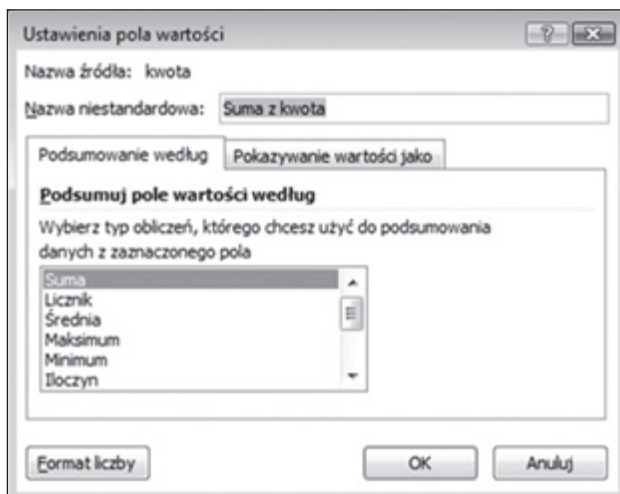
Ustawienia pola wartości

?

Nazwa źródła: kwota

Nazwa niestandardowa: Suma z kwota

Podsumowanie według | Pokazywanie wartości jako

Podsumuj pole wartości według

Wybierz typ obliczeń, którego chcesz użyć do podsumowania danych z zaznaczonego pola

Suma
Licznik
Średnia
Maksimum
Minimum
Iloczyn

Format liczby

OK

Anuluj